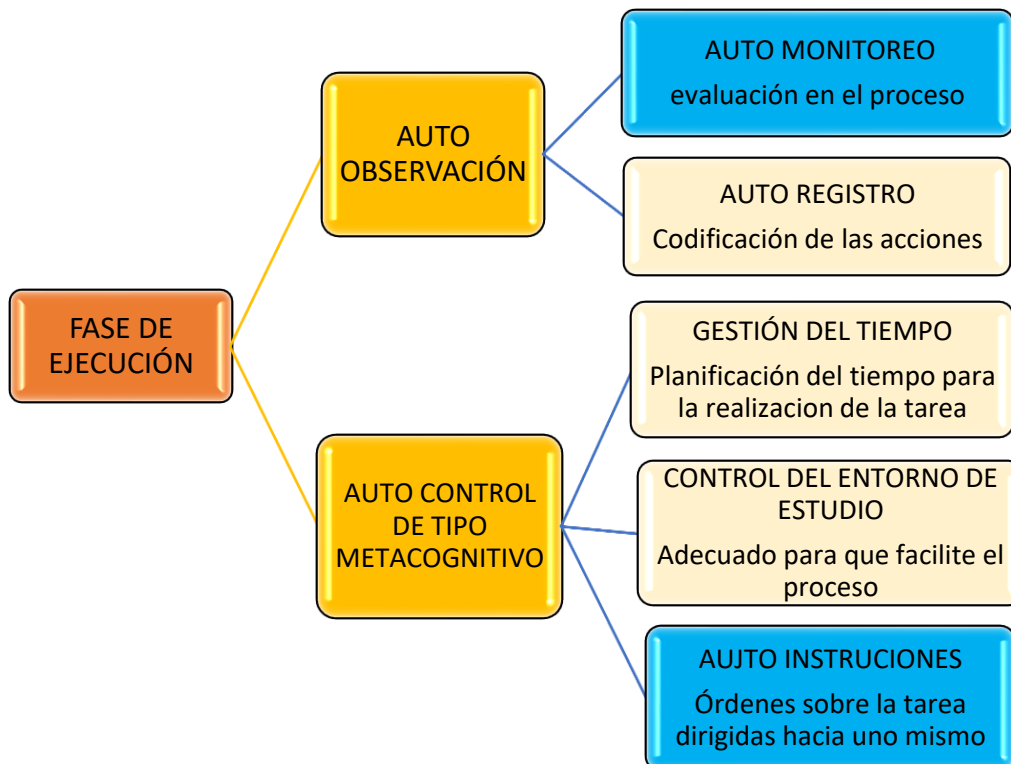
FASE DE EJECUCIÓN

AUTO OBSERVACIÓN

AUTO MONITOREO
evaluación en el proceso

AUTO REGISTRO
Codificación de las acciones

AUTO CONTROL DE TIPO METACOGNITIVO

GESTIÓN DEL TIEMPO
Planificación del tiempo para la realizacion de la tarea

CONTROL DEL ENTORNO DE ESTUDIO
Adecuado para que facilite el proceso

AUJTO INSTRUCIONES
Órdenes sobre la tarea dirigidas hacia uno mismo